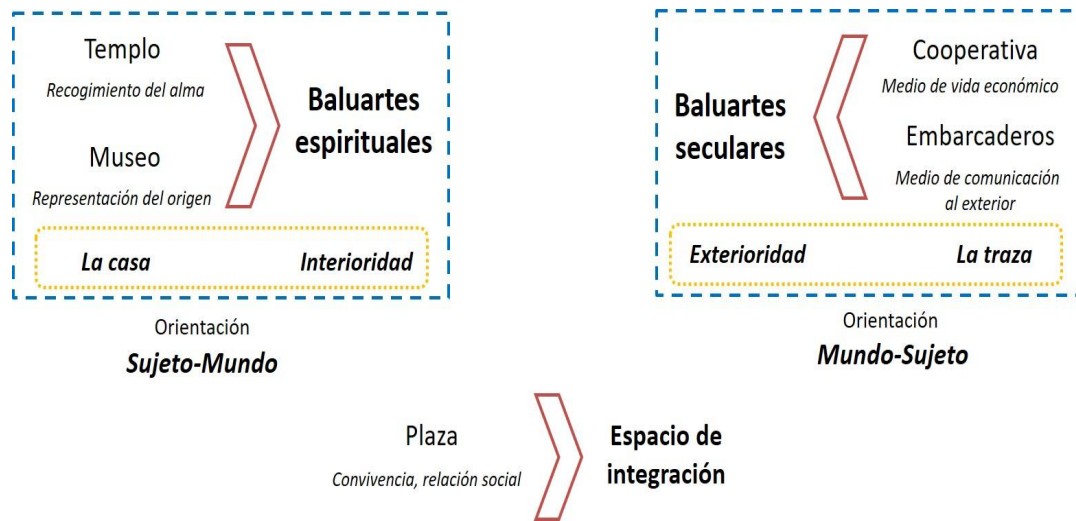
Templo

Recogimiento del alma

Museo

Representación del origen

Baluartes espirituales

La casa

Interioridad

Orientación

Sujeto-Mundo

Baluartes seculares

Cooperativa

Medio de vida económico

Embarcaderos

Medio de comunicación al exterior

Exterioridad

La traza

Orientación

Mundo-Sujeto

Plaza

Convivencia, relación social

Espacio de integración